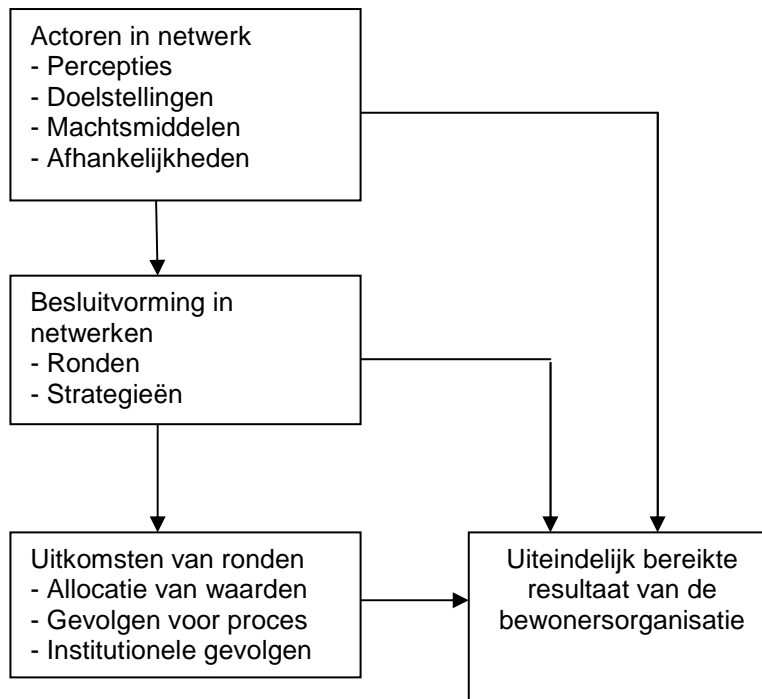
Actoren in netwerk
- Percepties
- Doelstellingen
- Machtsmiddelen
- Afhankelijkheden

Besluitvorming in netwerken
- Ronden
- Strategieën

Uitkomsten van ronden
- Allocatie van waarden
- Gevolgen voor proces
- Institutionele gevolgen

Uiteindelijk bereikte resultaat van de bewonersorganisatie